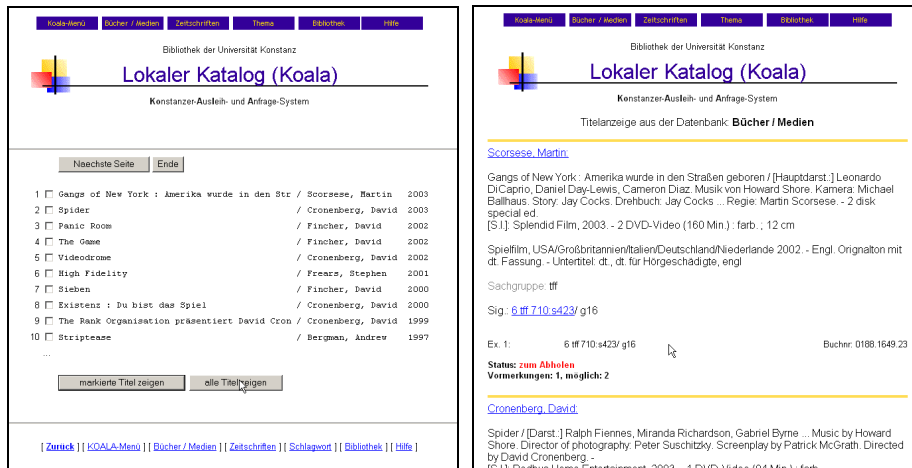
Koala-Menü | Bücher / Medien | Zeitschriften | Thema | Bibliothek | Hilfe

Bibliothek der Universität Konstanz

Lokaler Katalog (Koala)

Konstanzer-Ausleih- und Anfrage-System

Naechste Seite | Ende

| | | | |
|---|---|---|---|
| 1 | Gangs of New York : Amerika wurde in den Str | / Scorsese, Martin | 2003 |
| 2 | Spider | / Cronenberg, David | 2003 |
| 3 | Panic Room | / Fincher, David | 2002 |
| 4 | The Game | / Fincher, David | 2002 |
| 5 | Videodrome | / Cronenberg, David | 2002 |
| 6 | High Fidelity | / Frears, Stephen | 2001 |
| 7 | Sieben | / Fincher, David | 2000 |
| 8 | Existenz : Du bist das Spiel | / Cronenberg, David | 2000 |
| 9 | The Rank Organisation präsentiert David Cron | / Cronenberg, David | 1999 |
| 10 | Striptease | / Bergman, Andrew | 1997 |

...

markierte Titel zeigen | alle Titel zeigen

[ Zurück ] | [ KOALA-Menü ] | [ Bücher / Medien ] | [ Zeitschriften ] | [ Schlagwort ] | [ Bibliothek ] | [ Hilfe ]

Koala-Menü | Bücher / Medien | Zeitschriften | Thema | Bibliothek | Hilfe

Bibliothek der Universität Konstanz

Lokaler Katalog (Koala)

Konstanzer-Ausleih- und Anfrage-System

Titelanzeige aus der Datenbank: Bücher / Medien

Scorsese, Martin:

Gangs of New York : Amerika wurde in den Straßen geboren / [Hauptdarst.:] Leonardo DiCaprio, Daniel Day-Lewis, Cameron Diaz. Musik von Howard Shore. Kamera: Michael Ballhaus. Story: Jay Cocks. Drehbuch: Jay Cocks ... Regie: Martin Scorsese. - 2 disk special ed.
[S.l.]: Splendid Film, 2003. - 2 DVD-Video (160 Min.) : farb. ; 12 cm

Spielfilm, USA/Großbritannien/Italien/Deutschland/Niederlande 2002. - Engl. Orignalton mit dt. Fassung. - Untertitel: dt., dt. für Hörgeschädigte, engl

Sachgruppe: tff

Sig.: 6 tff 710:s423/ g16

Ex. 1: 6 tff 710:s423/ g16 Buchnr: 0188.1649.23

Status: zum Abholen
Vormerkungen: 1, möglich: 2

Cronenberg, David:

Spider / [Darst.:] Ralph Fiennes, Miranda Richardson, Gabriel Byrne ... Music by Howard Shore. Director of photography: Peter Suschitzky. Screenplay by Patrick McGrath. Directed by David Cronenberg. -
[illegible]